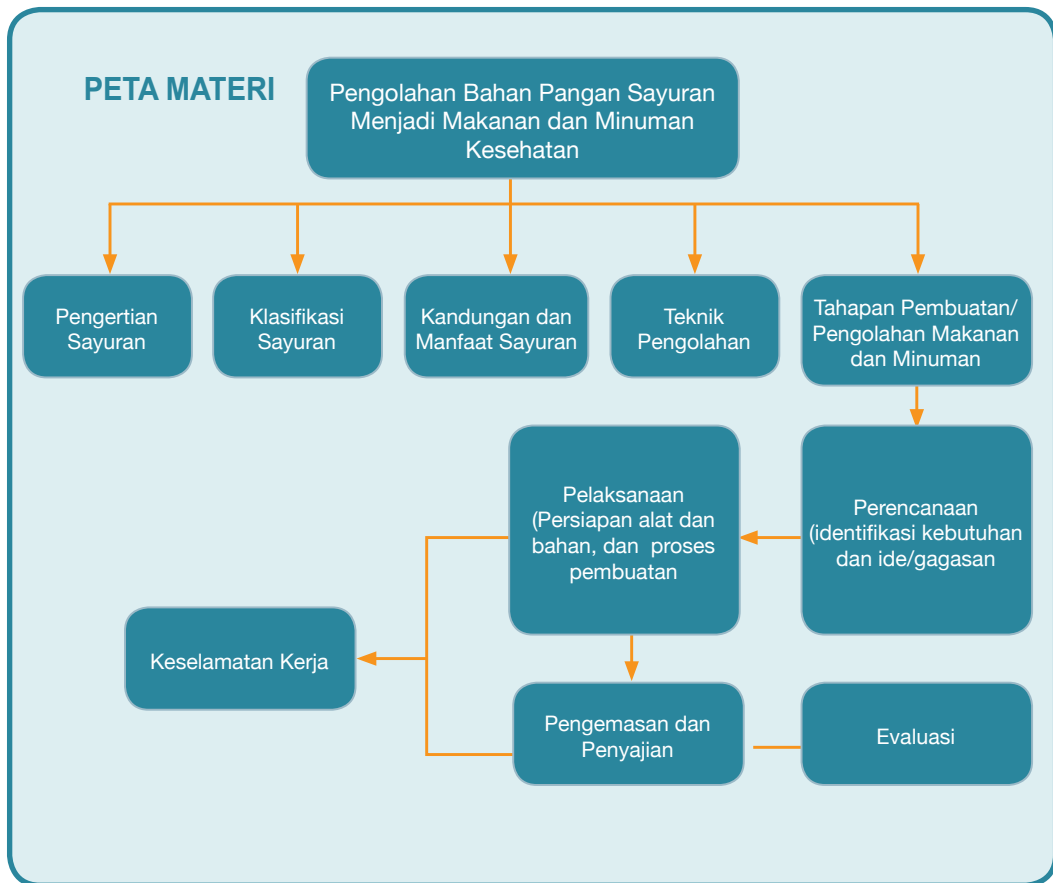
PETA MATERI

Pengolahan Bahan Pangan Sayuran Menjadi Makanan dan Minuman Kesehatan

Pengertian Sayuran

Klasifikasi Sayuran

Kandungan dan Manfaat Sayuran

Teknik Pengolahan

Tahapan Pembuatan/ Pengolahan Makanan dan Minuman

Perencanaan (identifikasi kebutuhan dan ide/gagasan

Pelaksanaan (Persiapan alat dan bahan, dan proses pembuatan

Keselamatan Kerja

Pengemasan dan Penyajian

Evaluasi